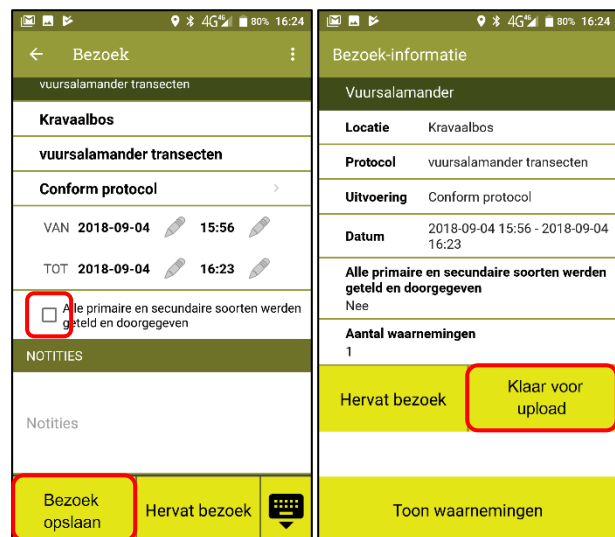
80% 16:24

← Bezoek

vuursalamander transecten

Kravaalbos

vuursalamander transecten

Conform protocol

VAN 2018-09-04 15:56

TOT 2018-09-04 16:23

Alle primaire en secundaire soorten werden geteld en doorgegeven

NOTITIES

Notities

Bezoek opslaan

Hervat bezoek

80% 16:24

Bezoek-informatie

Vuursalamander

| | |
|---|---|
| Locatie | Kravaalbos |
| Protocol | vuursalamander transecten |
| Uitvoering | Conform protocol |
| Datum | 2018-09-04 15:56 - 2018-09-04 16:23 |

Alle primaire en secundaire soorten werden geteld en doorgegeven
Nee

Aantal waarnemingen
1

Hervat bezoek

Klaar voor upload

Toon waarnemingen